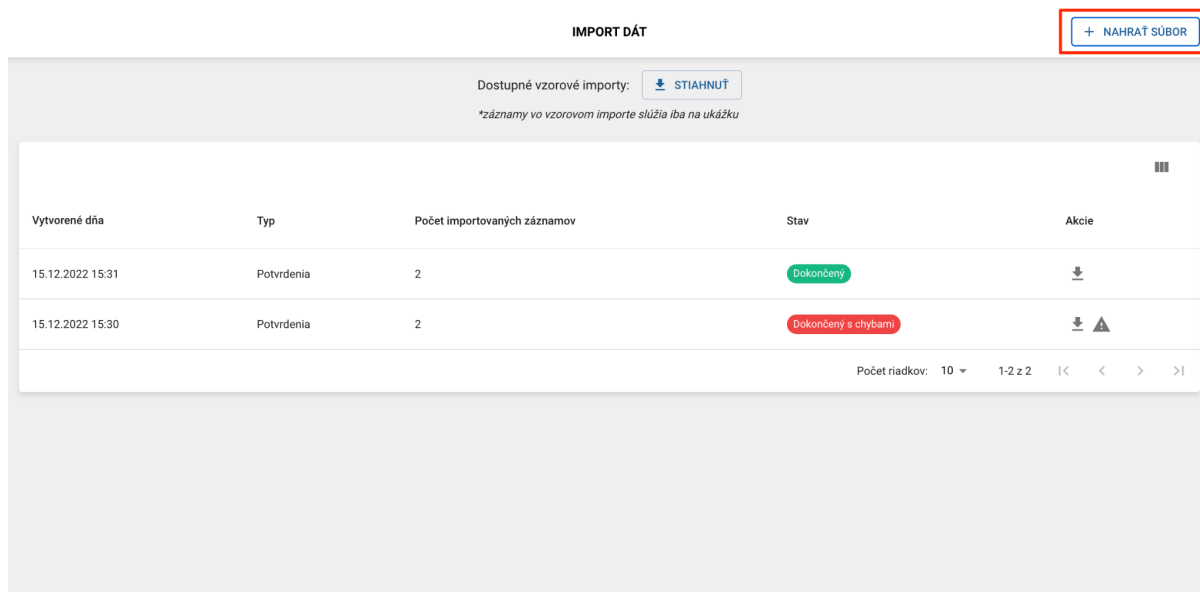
IMPORT DÁT

+ NAHRAŤ SÚBOR

Dostupné vzorové importy: STIAHNUŤ

*záznamy vo vzorovom importe slúžia iba na ukážku

| Vytvorené dňa | Typ | Počet importovaných záznamov | Stav | Akcie |
|---|---|---|---|---|
| 15.12.2022 15:31 | Potvrdenia | 2 | Dokončený | |
| 15.12.2022 15:30 | Potvrdenia | 2 | Dokončený s chybami | |

Počet riadkov: 10 1-2 z 2